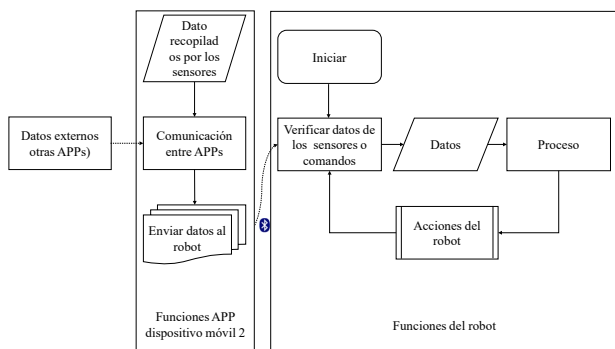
Datos externos otras APPs)

Dato recopilados por los sensores

Comunicación entre APPs

Enviar datos al robot

Funciones APP dispositivo móvil 2

Iniciar

Verificar datos de los sensores o comandos

Datos

Proceso

Acciones del robot

Funciones del robot